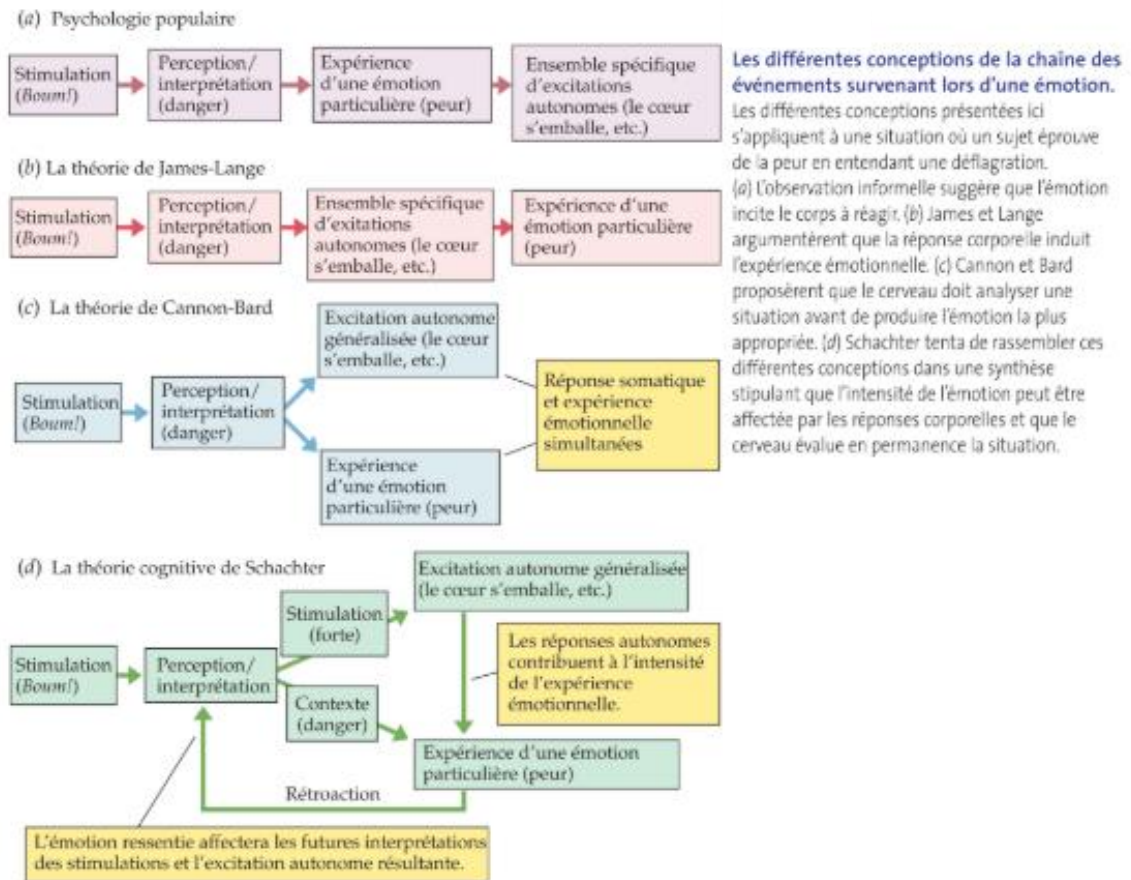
(a) Psychologie populaire

Stimulation (Boum!)

Perception/ interprétation (danger)

Expérience d'une émotion particulière (peur)

Ensemble spécifique d'excitations autonomes (le cœur s'emballe, etc.)

(b) La théorie de James-Lange

Stimulation (Boum!)

Perception/ interprétation (danger)

Ensemble spécifique d'exitations autonomes (le cœur s'emballe, etc.)

Expérience d'une émotion particulière (peur)

(c) La théorie de Cannon-Bard

Excitation autonome généralisée (le cœur s'emballe, etc.)

Stimulation (Boum!)

Perception/ interprétation (danger)

Réponse somatique et expérience émotionnelle simultanées

Expérience d'une émotion particulière (peur)

(d) La théorie cognitive de Schachter

Excitation autonome généralisée (le cœur s'emballe, etc.)

Stimulation (forte)

Les réponses autonomes contribuent à l'intensité de l'expérience émotionnelle.

Stimulation (Boum!)

Perception/ interprétation

Contexte (danger)

Expérience d'une émotion particulière (peur)

Rétroaction

L'émotion ressentie affectera les futures interprétations des stimulations et l'excitation autonome résultante.

Les différentes conceptions de la chaine des événements survenant lors d'une émotion.
Les différentes conceptions présentées ici s'appliquent à une situation où un sujet éprouve de la peur en entendant une déflagration. (a) L'observation informelle suggère que l'émotion incite le corps à réagir. (b) James et Lange argumentèrent que la réponse corporelle induit l'expérience émotionnelle. (c) Cannon et Bard proposèrent que le cerveau doit analyser une situation avant de produire l'émotion la plus appropriée. (d) Schachter tenta de rassembler ces différentes conceptions dans une synthèse stipulant que l'intensité de l'émotion peut être affectée par les réponses corporelles et que le cerveau évalue en permanence la situation.